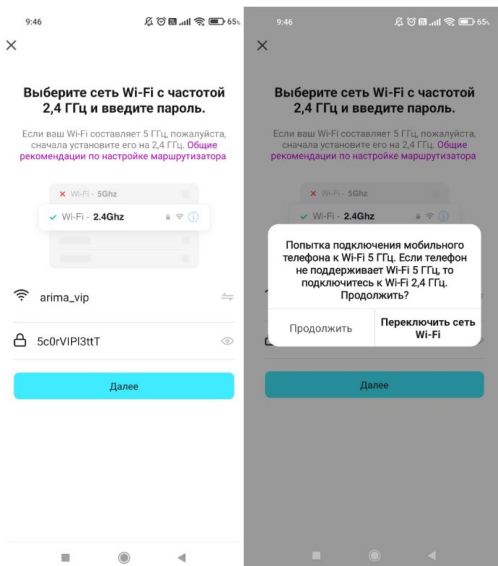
9:46 65

×

Выберите сеть Wi-Fi с частотой 2,4 ГГц и введите пароль.

Если ваш Wi-Fi составляет 5 ГГц, пожалуйста, сначала установите его на 2,4 ГГц. Общие рекомендации по настройке маршрутизатора

Wi-Fi - 5Ghz

Wi-Fi - 2.4Ghz

arima_vip

5c0rVIPl3ttT

Далее

9:46 65

×

Выберите сеть Wi-Fi с частотой 2,4 ГГц и введите пароль.

Если ваш Wi-Fi составляет 5 ГГц, пожалуйста, сначала установите его на 2,4 ГГц. Общие рекомендации по настройке маршрутизатора

Wi-Fi - 5Ghz

Wi-Fi - 2.4Ghz

Попытка подключения мобильного телефона к Wi-Fi 5 ГГц. Если телефон не поддерживает Wi-Fi 5 ГГц, то подключитесь к Wi-Fi 2,4 ГГц. Продолжить?

Продолжить

Переключить сеть Wi-Fi

Далее